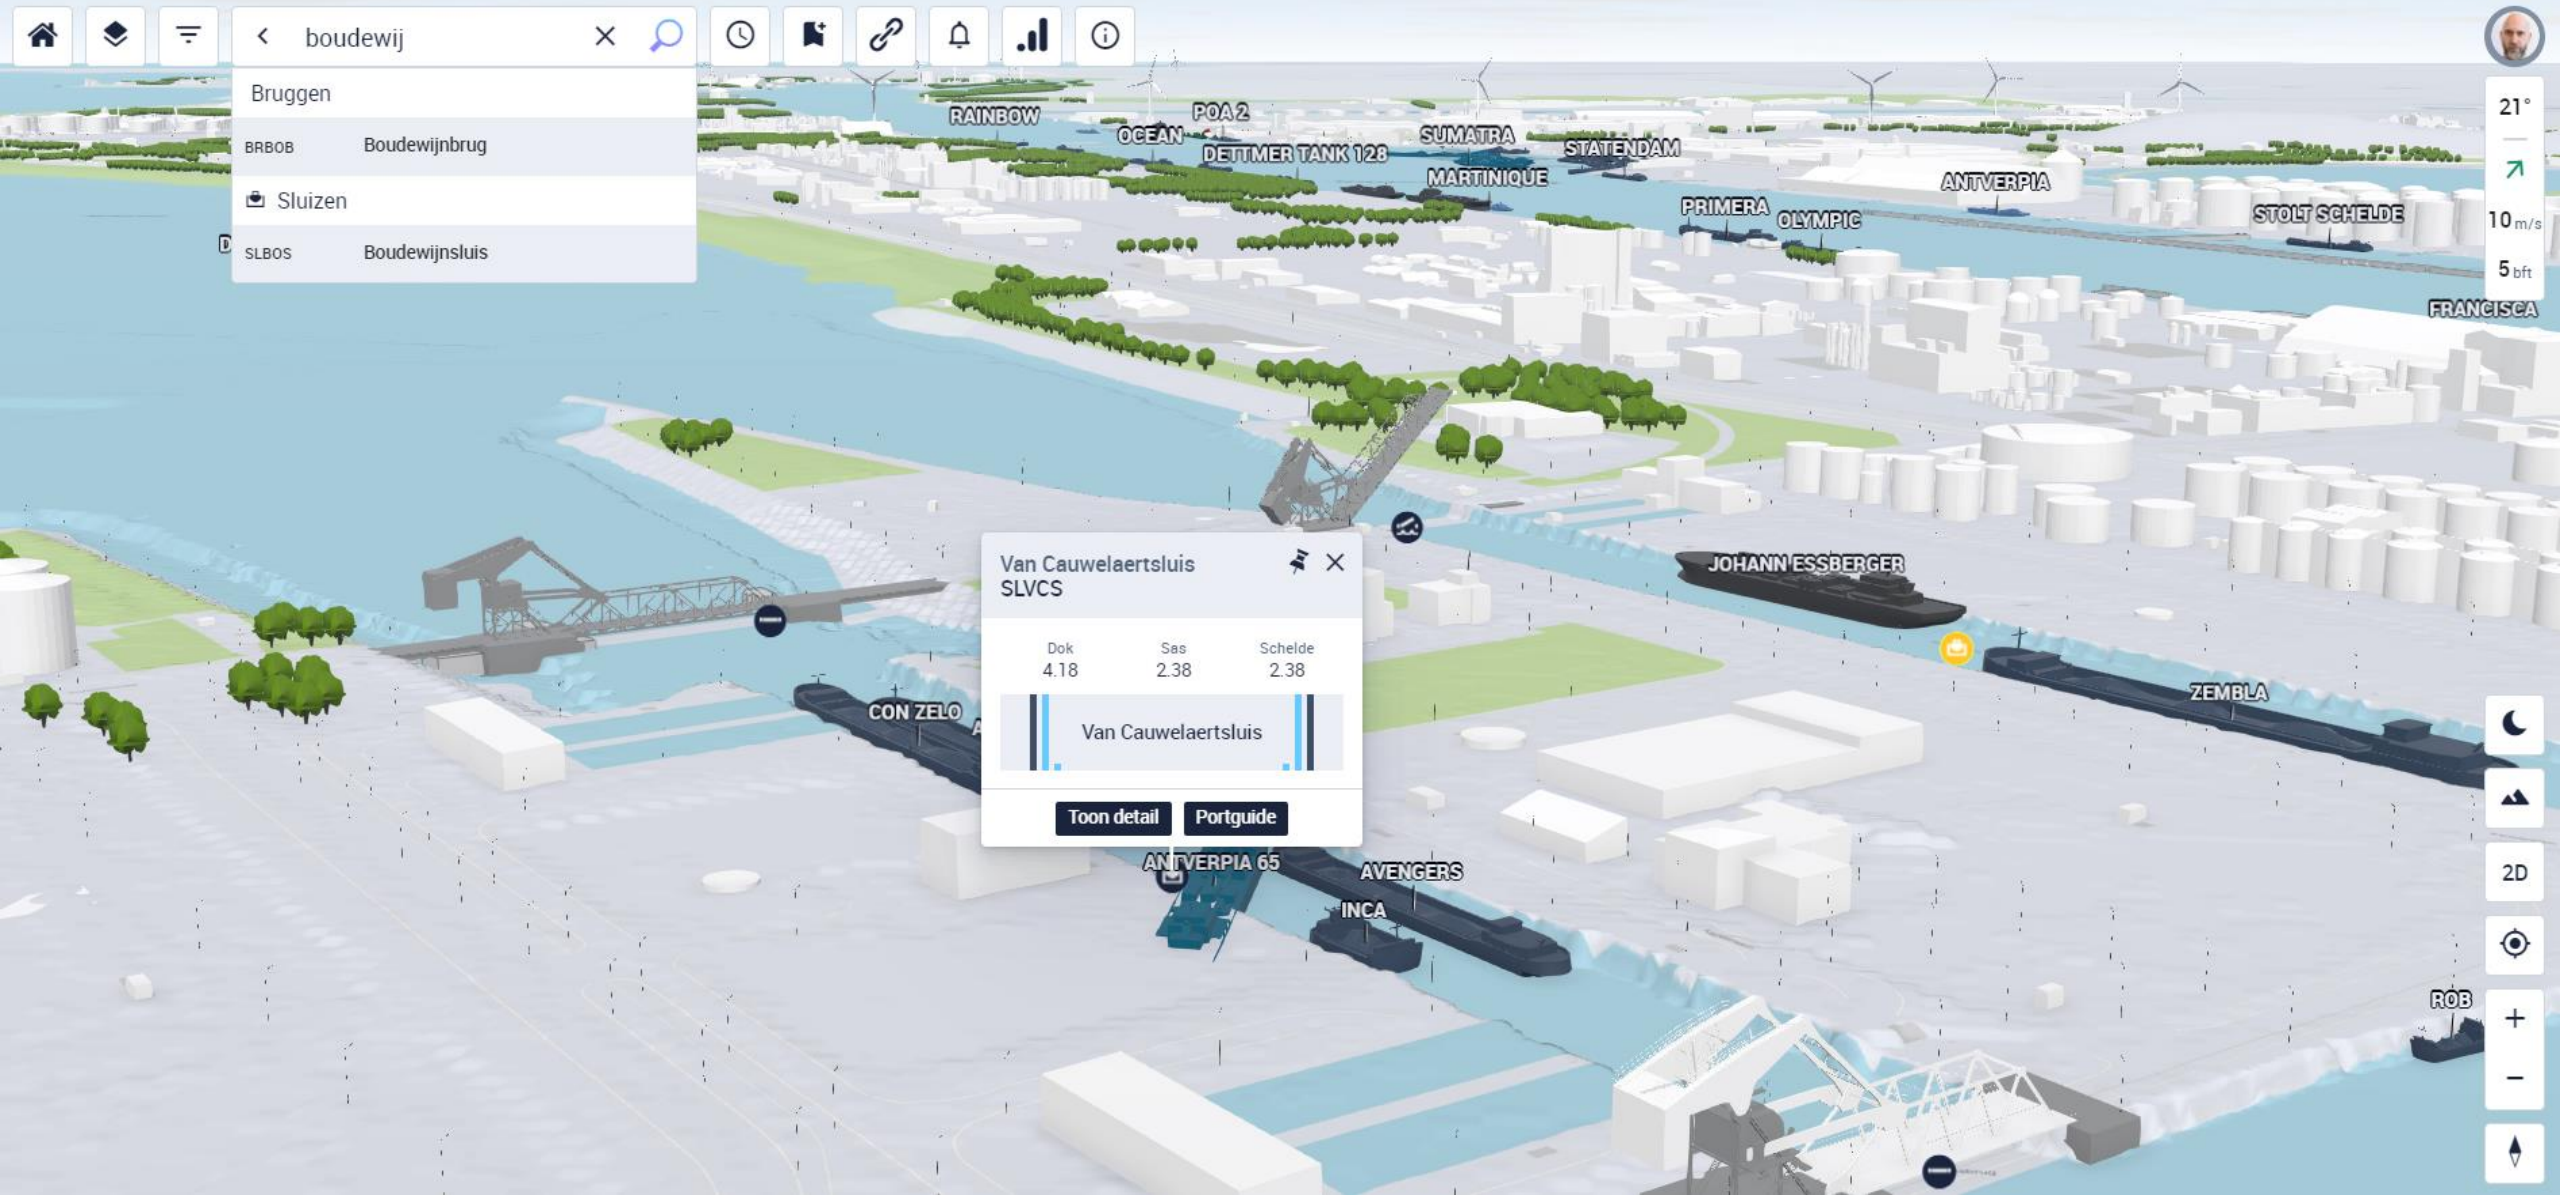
boudewij

Bruggen

BRBOB Boudewijnbrug

Sluizen

SLBOS Boudewijnsluis

RAINBOW
POA 2
OCEAN
DETTMER TANK 128
SUMATRA
STATENDAM
MARTINIQUE
ANTVERPIA
PRIMERA
OLYMPIC
STOLT SCHELDE
FRANCISCA

21°
10 m/s
5 bft

Van Cauwelaertsluis
SLVCS

| Dok | Sas | Schelde |
|---|---|---|
| 4.18 | 2.38 | 2.38 |

Van Cauwelaertsluis

Toon detail
Portguide

JOHANN ESSBERGER
ZEMBLA
CON ZELO
ANTVERPIA 65
AVENGERS
INCA
ROB

2D